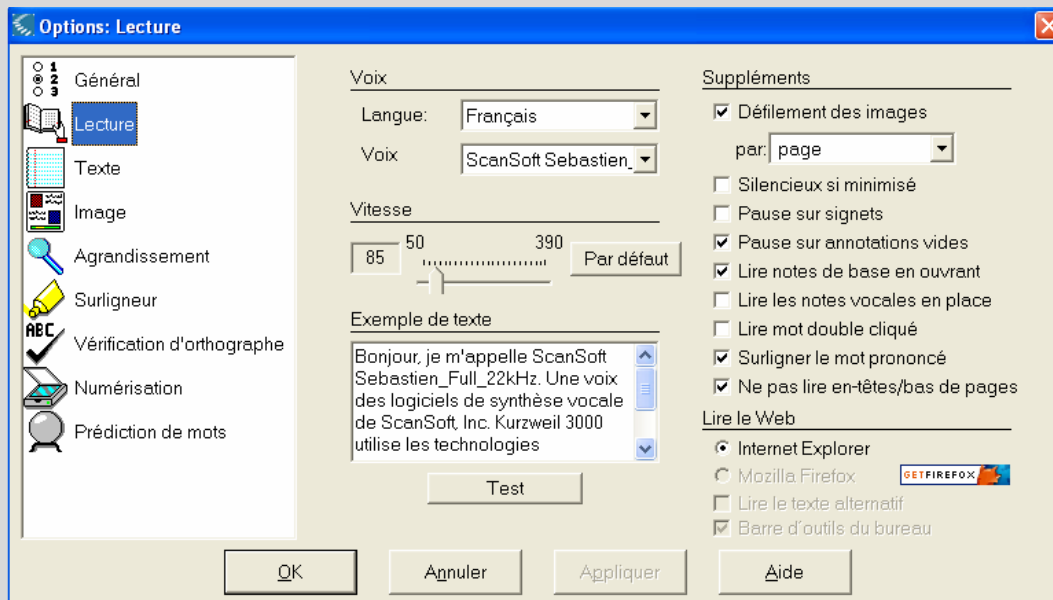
Options: Lecture

1 2 3 Général
Lecture
Texte
Image
Agrandissement
Surligneur
ABC Vérification d'orthographe
Numérisation
Prédiction de mots

Voix
Langue: Français
Voix ScanSoft Sebastien_

Vitesse
85 50 390 Par défaut

Exemple de texte
Bonjour, je m'appelle ScanSoft Sebastien_Full_22kHz. Une voix des logiciels de synthèse vocale de ScanSoft, Inc. Kurzweil 3000 utilise les technologies

Test

Suppléments
☑ Défilement des images
par: page
☐ Silencieux si minimisé
☐ Pause sur signets
☑ Pause sur annotations vides
☑ Lire notes de base en ouvrant
☐ Lire les notes vocales en place
☐ Lire mot double cliqué
☑ Surligner le mot prononcé
☑ Ne pas lire en-têtes/bas de pages

Lire le Web
◉ Internet Explorer
○ Mozilla Firefox GETFIREFOX
☐ Lire le texte alternatif
☑ Barre d'outils du bureau

OK Annuler Appliquer Aide